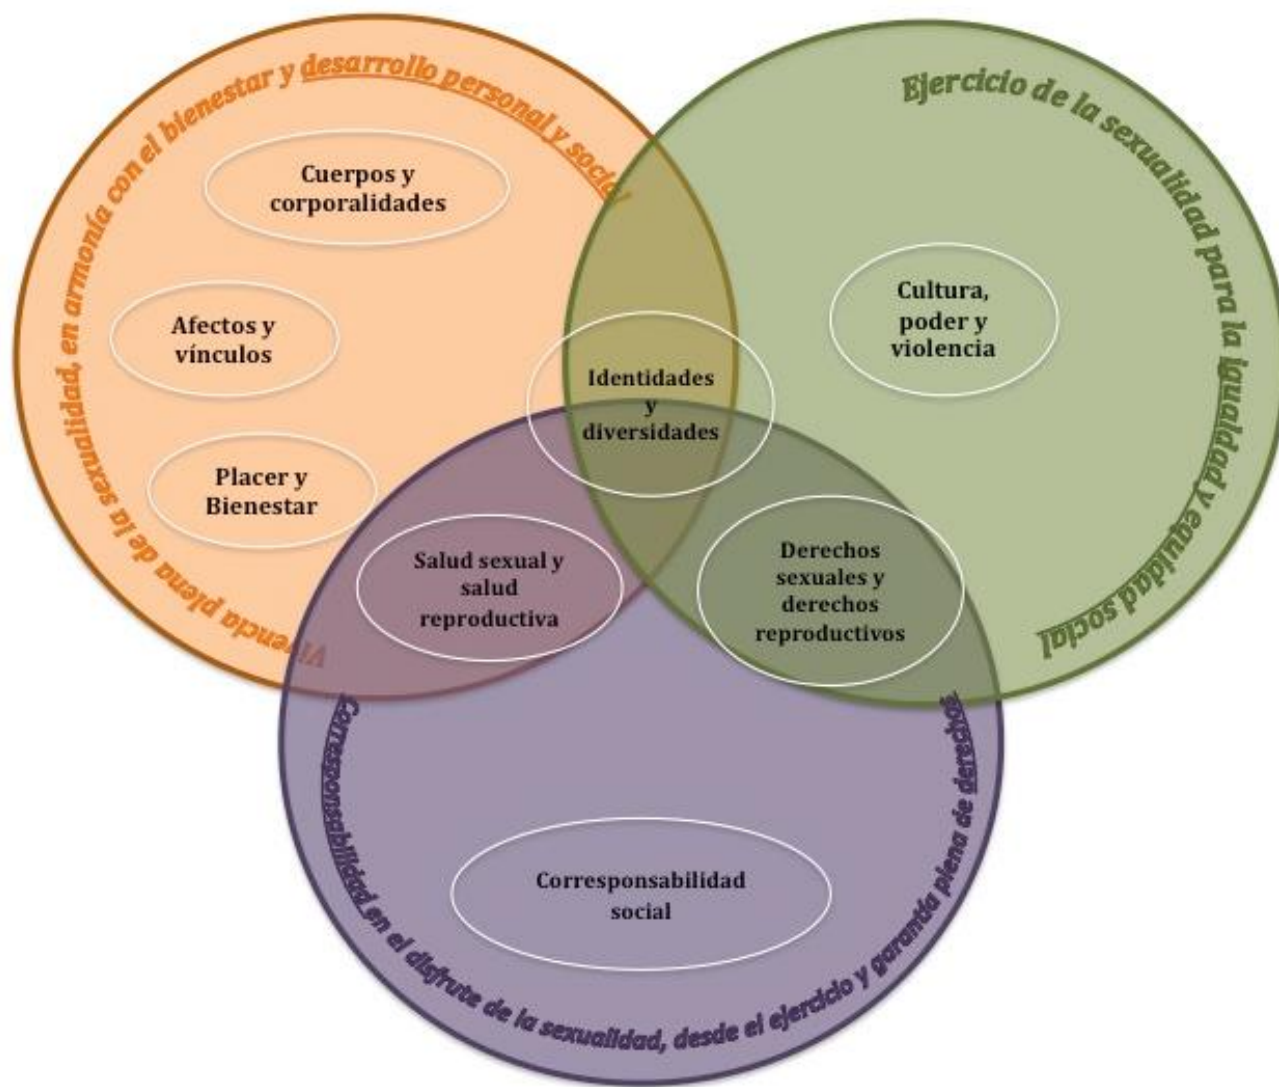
Vivencia plena de la sexualidad, en armonía con el bienestar y desarrollo personal y social

Ejercicio de la sexualidad para la igualdad y equidad social

Corresponsabilidad en el disfrute de la sexualidad, desde el ejercicio y garantía plena de derechos

Cuerpos y corporalidades

Afectos y vínculos

Placer y Bienestar

Identidades y diversidades

Cultura, poder y violencia

Salud sexual y salud reproductiva

Derechos sexuales y derechos reproductivos

Corresponsabilidad social